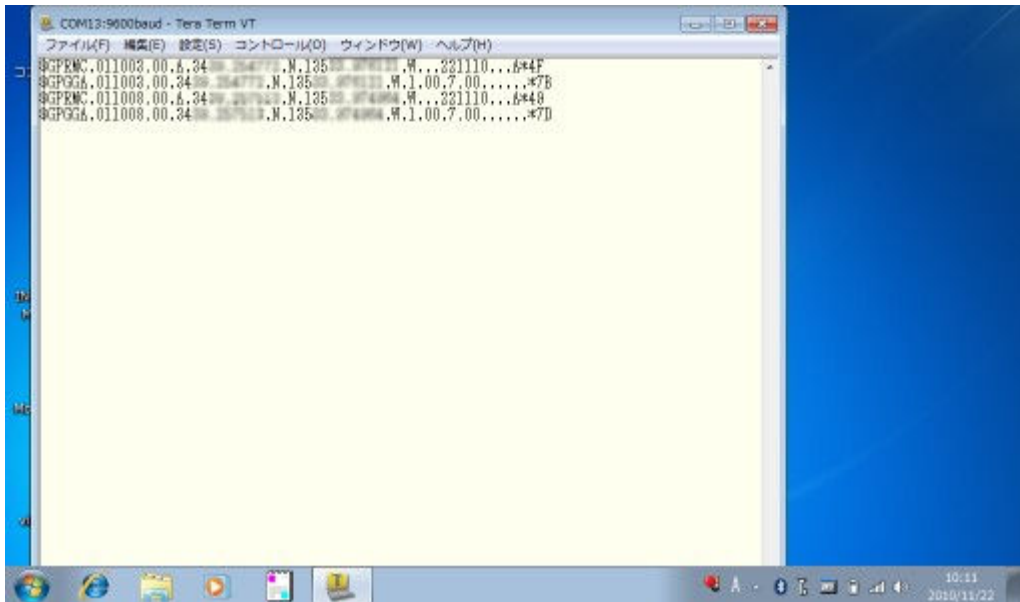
COM13:9600baud - Tera Term VT

ファイル(F) 編集(E) 設定(S) コントロール(O) ウィンドウ(W) ヘルプ(H)

$GPRMC,011003.00,A,34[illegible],N,135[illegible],W...221110...A*4F
$GPGGA,011003.00,34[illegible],N,135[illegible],W,1,00,7.00......*7B
$GPRMC,011008.00,A,34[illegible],N,135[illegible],W...221110...A*49
$GPGGA,011008.00,34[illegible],N,135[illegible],W,1,00,7.00......*7D

10:11
2010/11/22